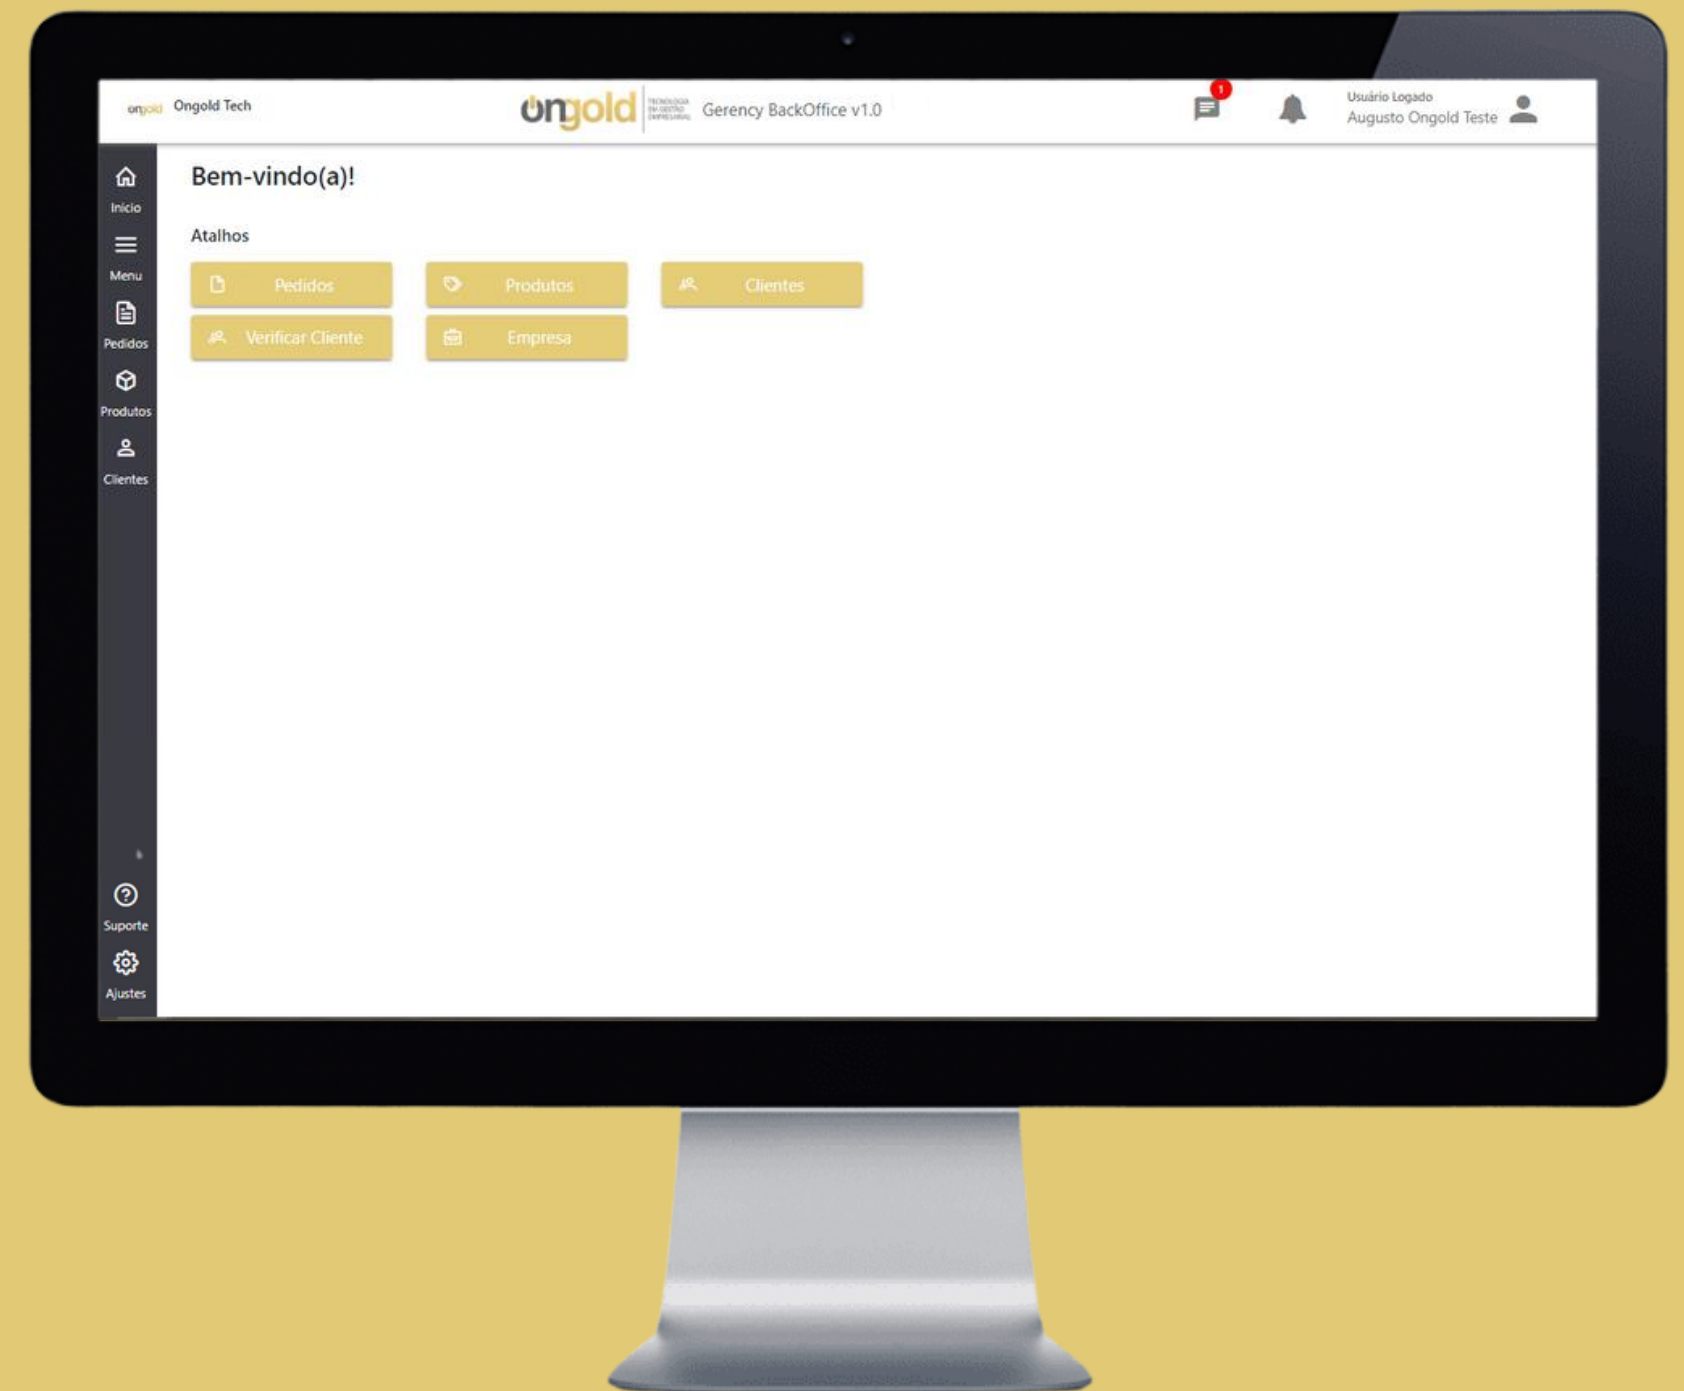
ongold Ongold Tech

ongold TECNOLOGIA EM GESTÃO EMPRESARIAL Gerency BackOffice v1.0

1

Usuário Logado
Augusto Ongold Teste

Início
Menu
Pedidos
Produtos
Clientes

Bem-vindo(a)!

Atalhos

Pedidos
Produtos
Clientes
Verificar Cliente
Empresa

Suporte
Ajustes